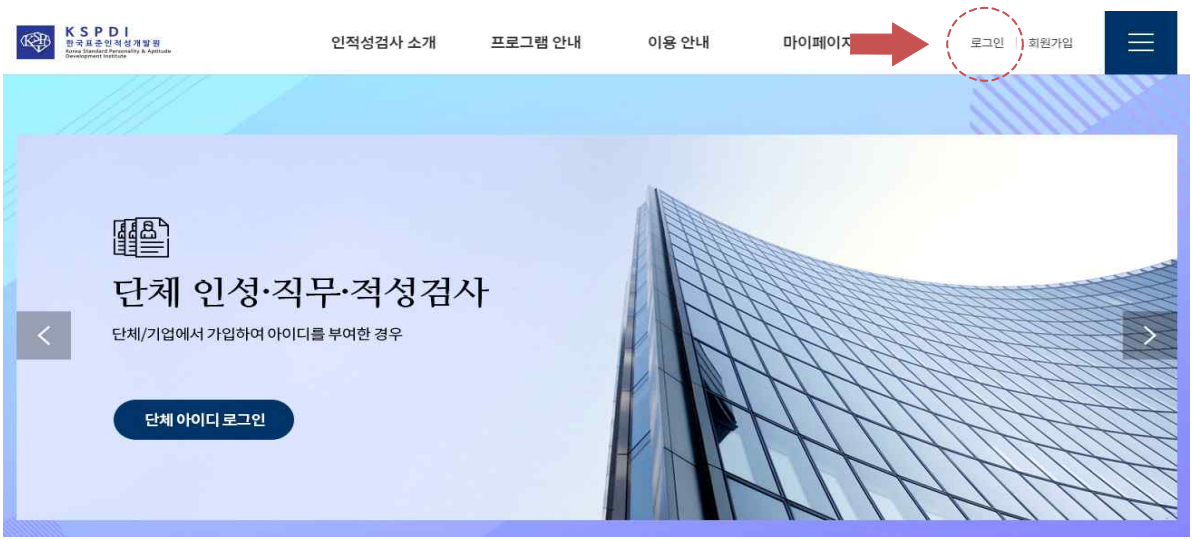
KSPDI
한국표준인적성개발원
Korea Standard Personality & Aptitude Development Institute

인적성검사 소개
프로그램 안내
이용 안내
마이페이지
로그인
회원가입

단체 인성·직무·적성검사
단체/기업에서 가입하여 아이디를 부여한 경우

단체 아이디 로그인